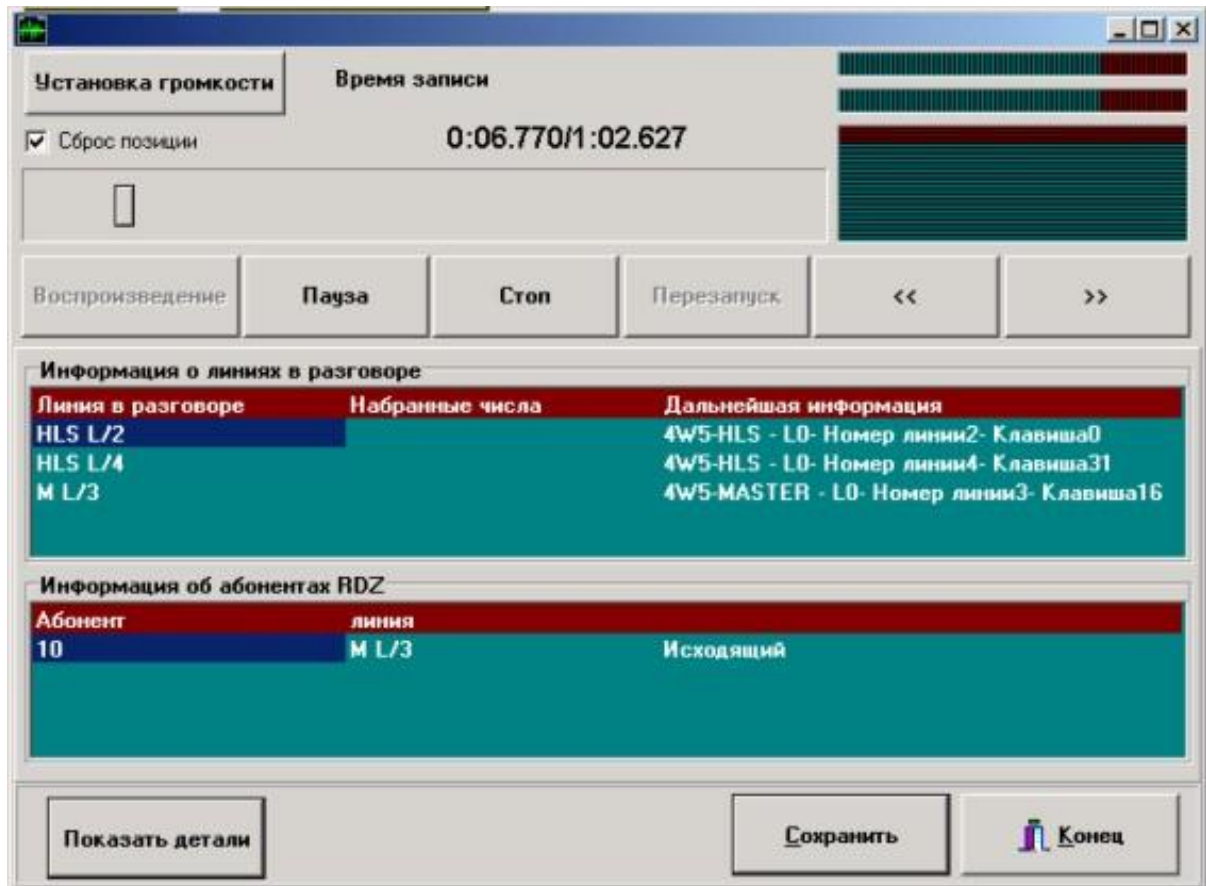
Установка громкости

Время записи

Сброс позиции

0:06.770/1:02.627

Воспроизведение

Пауза

Стоп

Перезапуск

<<

>>

Информация о линиях в разговоре

| Линия в разговоре | Набранные числа | Дальнейшая информация |
|---|---|---|
| HLS L/2 | | 4W5-HLS - L0- Номер линии2- Клавиша0 |
| HLS L/4 | | 4W5-HLS - L0- Номер линии4- Клавиша31 |
| M L/3 | | 4W5-MASTER - L0- Номер линии3- Клавиша16 |

Информация об абонентах RDZ

| Абонент | линия | |
|---|---|---|
| 10 | M L/3 | Исходящий |

Показать детали

Сохранить

Конец